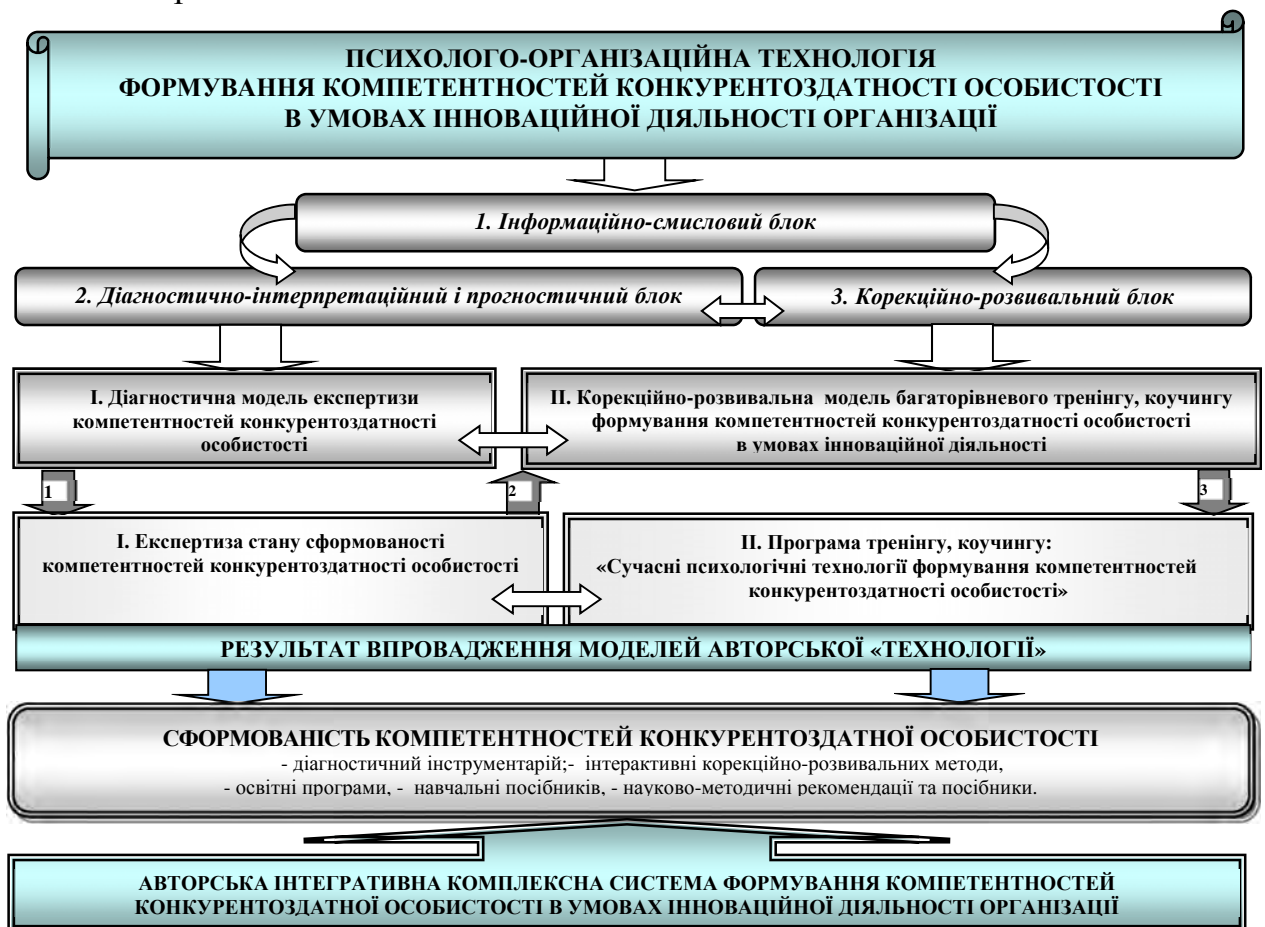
ПСИХОЛОГО-ОРГАНІЗАЦІЙНА ТЕХНОЛОГІЯ ФОРМУВАННЯ КОМПЕТЕНТНОСТЕЙ КОНКУРЕНТОЗДАТНОСТІ ОСОБИСТОСТІ В УМОВАХ ІННОВАЦІЙНОЇ ДІЯЛЬНОСТІ ОРГАНІЗАЦІ

1. Інформаційно-смисловий блок

2. Діагностично-інтерпретаційний і прогностичний блок

3. Корекційно-розвивальний блок

I. Діагностична модель експертизи компетентностей конкурентоздатності особистості

II. Корекційно-розвивальна модель багаторівневого тренінгу, коучингу формування компетентностей конкурентоздатності особистості в умовах інноваційної діяльності

1

2

3

I. Експертиза стану сформованості компетентностей конкурентоздатності особистості

II. Програма тренінгу, коучингу: «Сучасні психологічні технології формування компетентностей конкурентоздатності особистості»

РЕЗУЛЬТАТ ВПРОВАДЖЕННЯ МОДЕЛЕЙ АВТОРСЬКОЇ «ТЕХНОЛОГІЇ»

СФОРМОВАНІСТЬ КОМПЕТЕНТНОСТЕЙ КОНКУРЕНТОЗДАТНОЇ ОСОБИСТОСТІ
- діагностичний інструментарій;- інтерактивні корекційно-розвивальних методи,
- освітні програми, - навчальні посібників, - науково-методичні рекомендації та посібники.

АВТОРСЬКА ІНТЕГРАТИВНА КОМПЛЕКСНА СИСТЕМА ФОРМУВАННЯ КОМПЕТЕНТНОСТЕЙ КОНКУРЕНТОЗДАТНОЇ ОСОБИСТОСТІ В УМОВАХ ІННОВАЦІЙНОЇ ДІЯЛЬНОСТІ ОРГАНІЗАЦІ